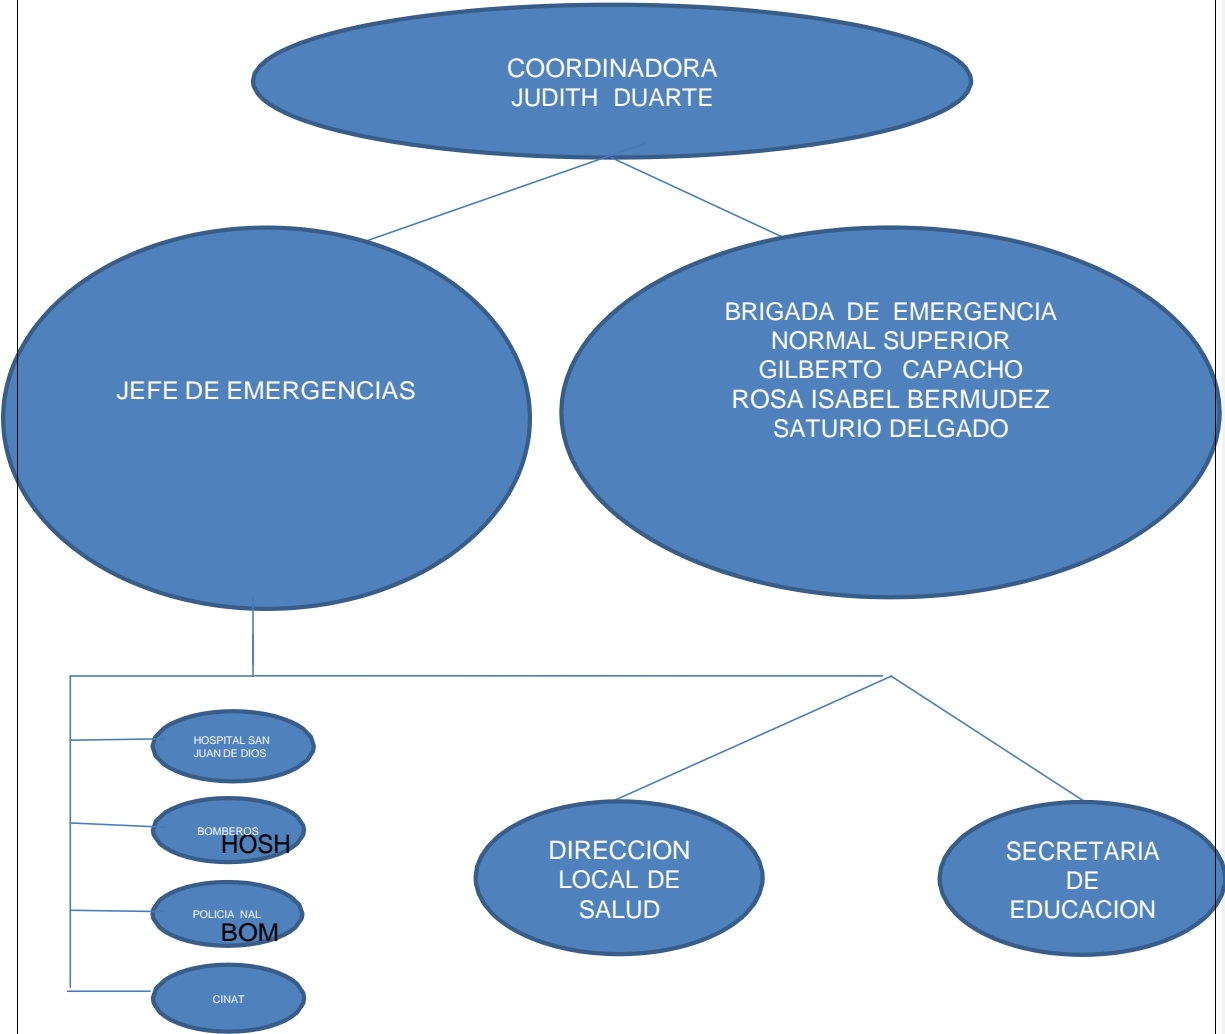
COORDINADORA
JUDITH DUARTE

JEFE DE EMERGENCIAS

BRIGADA DE EMERGENCIA
NORMAL SUPERIOR
GILBERTO CAPACHO
ROSA ISABEL BERMUDEZ
SATURIO DELGADO

HOSPITAL SAN JUAN DE DIOS

BOMBEROS
HOSH

POLICIA NAL
BOM

CINAT

DIRECCION LOCAL DE SALUD

SECRETARIA DE EDUCACION